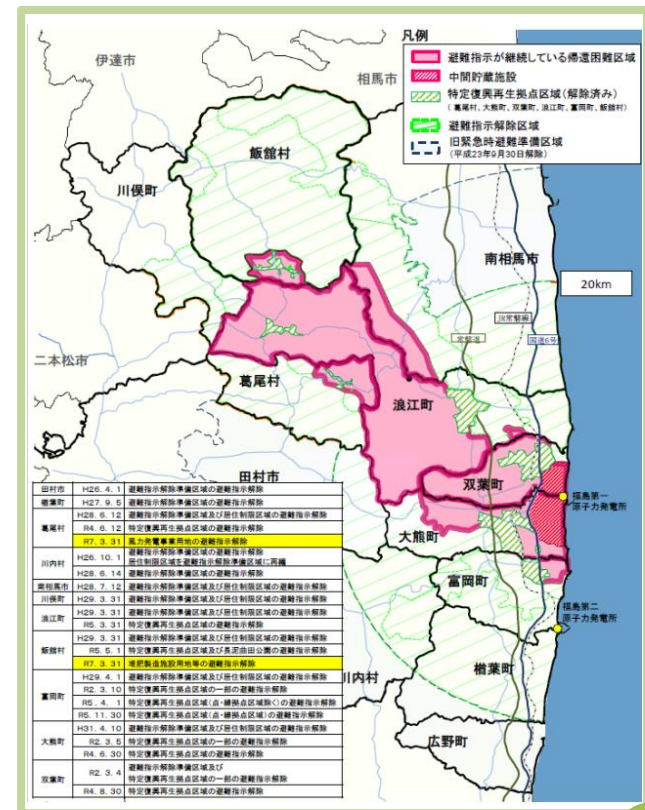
凡例
避難指示が継続している帰還困難区域
中間貯蔵施設
特定復興再生拠点区域（解除済み）
（葛尾村、大熊町、双葉町、浪江町、富岡町、飯舘村）
避難指示解除区域
旧緊急時避難準備区域
（平成23年9月30日解除）

伊達市
相馬市
飯舘村
川俣町
南相馬市
20km
JR常磐線
常磐道
国道6号
二本松市
葛尾村
浪江町
田村市
双葉町
福島第一原子力発電所
大熊町
富岡町
福島第二原子力発電所
川内村
楢葉町
広野町

| 田村市 | H26. 4. 1 | 避難指示解除準備区域の避難指示解除 |
|---|---|---|
| 楢葉町 | H27. 9. 5 | 避難指示解除準備区域の避難指示解除 |
| 葛尾村 | H28. 6. 12 | 避難指示解除準備区域及び居住制限区域の避難指示解除 |
| | R4. 6. 12 | 特定復興再生拠点区域の避難指示解除 |
| | R7. 3. 31 | 風力発電事業用地の避難指示解除 |
| 川内村 | H26. 10. 1 | 避難指示解除準備区域の避難指示解除 居住制限区域を避難指示解除準備区域に再編 |
| | H28. 6. 14 | 避難指示解除準備区域の避難指示解除 |
| 南相馬市 | H28. 7. 12 | 避難指示解除準備区域及び居住制限区域の避難指示解除 |
| 川俣町 | H29. 3. 31 | 避難指示解除準備区域及び居住制限区域の避難指示解除 |
| 浪江町 | H29. 3. 31 | 避難指示解除準備区域及び居住制限区域の避難指示解除 |
| | R5. 3. 31 | 特定復興再生拠点区域の避難指示解除 |
| 飯舘村 | H29. 3. 31 | 避難指示解除準備区域及び居住制限区域の避難指示解除 |
| | R5. 5. 1 | 特定復興再生拠点区域及び長泥曲田公園の避難指示解除 |
| | R7. 3. 31 | 堆肥製造施設周辺地等の避難指示解除 |
| 富岡町 | H29. 4. 1 | 避難指示解除準備区域及び居住制限区域の避難指示解除 |
| | R2. 3. 10 | 特定復興再生拠点区域の一部の避難指示解除 |
| | R5. 4. 1 | 特定復興再生拠点区域（点・線拠点区域除く）の避難指示解除 |
| | R5. 11. 30 | 特定復興再生拠点区域（点・線拠点区域）の避難指示解除 |
| 大熊町 | H31. 4. 10 | 避難指示解除準備区域及び居住制限区域の避難指示解除 |
| | R2. 3. 5 | 特定復興再生拠点区域の一部の避難指示解除 |
| | R4. 6. 30 | 特定復興再生拠点区域の避難指示解除 |
| 双葉町 | R2. 3. 4 | 避難指示解除準備区域及び 特定復興再生拠点区域の一部の避難指示解除 |
| | R4. 8. 30 | 特定復興再生拠点区域の避難指示解除 |